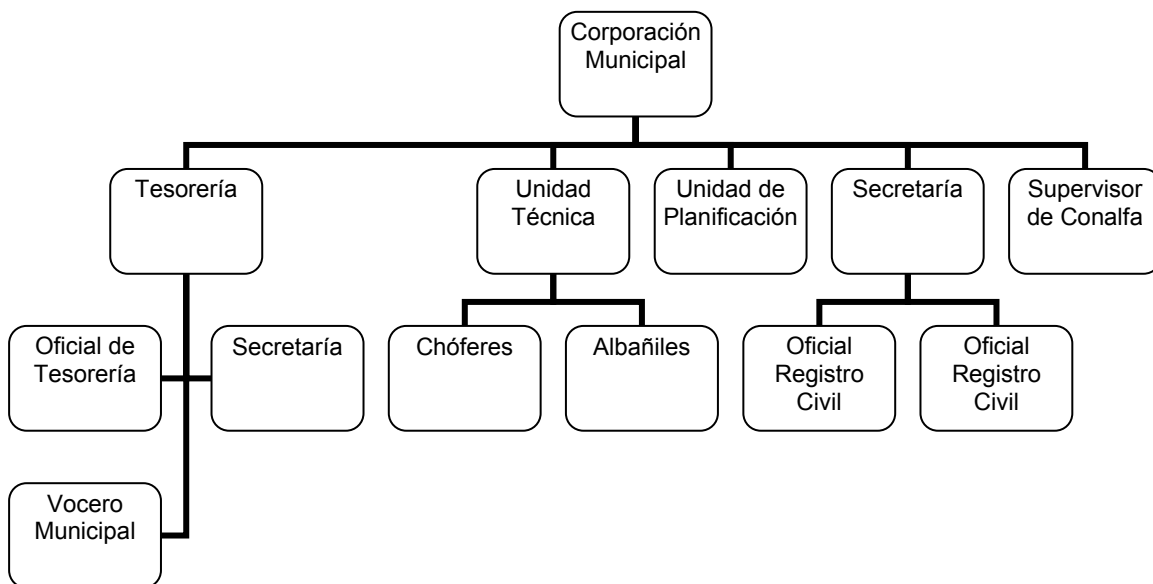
Corporación Municipal

Tesorería

Unidad Técnica

Unidad de Planificación

Secretaría

Supervisor de Conalfa

Oficial de Tesorería

Secretaría

Vocero Municipal

Chóferes

Albañiles

Oficial Registro Civil

Oficial Registro Civil